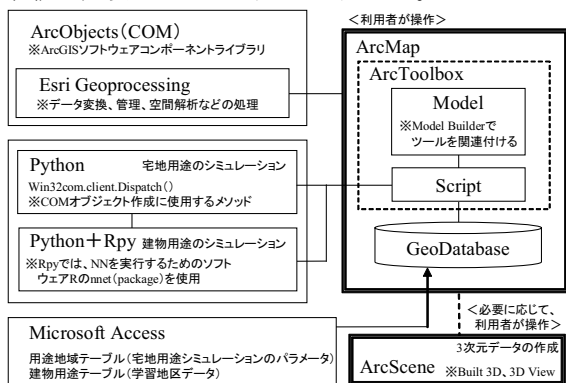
ArcObjects（COM）
※ArcGISソフトウェアコンポーネントライブラリ

Esri Geoprocessing
※データ変換、管理、空間解析などの処理

＜利用者が操作＞

ArcMap

ArcToolbox

Model
※Model Builderでツールを関連付ける

Python　宅地用途のシミュレーション
Win32com.client.Dispatch()
※COMオブジェクト作成に使用するメソッド

Script

Python＋Rpy　建物用途のシミュレーション
※Rpyでは、NNを実行するためのソフトウェアRのnnet(package)を使用

GeoDatabase

＜必要に応じて、利用者が操作＞

Microsoft Access
用途地域テーブル（宅地用途シミュレーションのパラメータ）
建物用途テーブル（学習地区データ）

3次元データの作成
ArcScene ※Built 3D、3D View